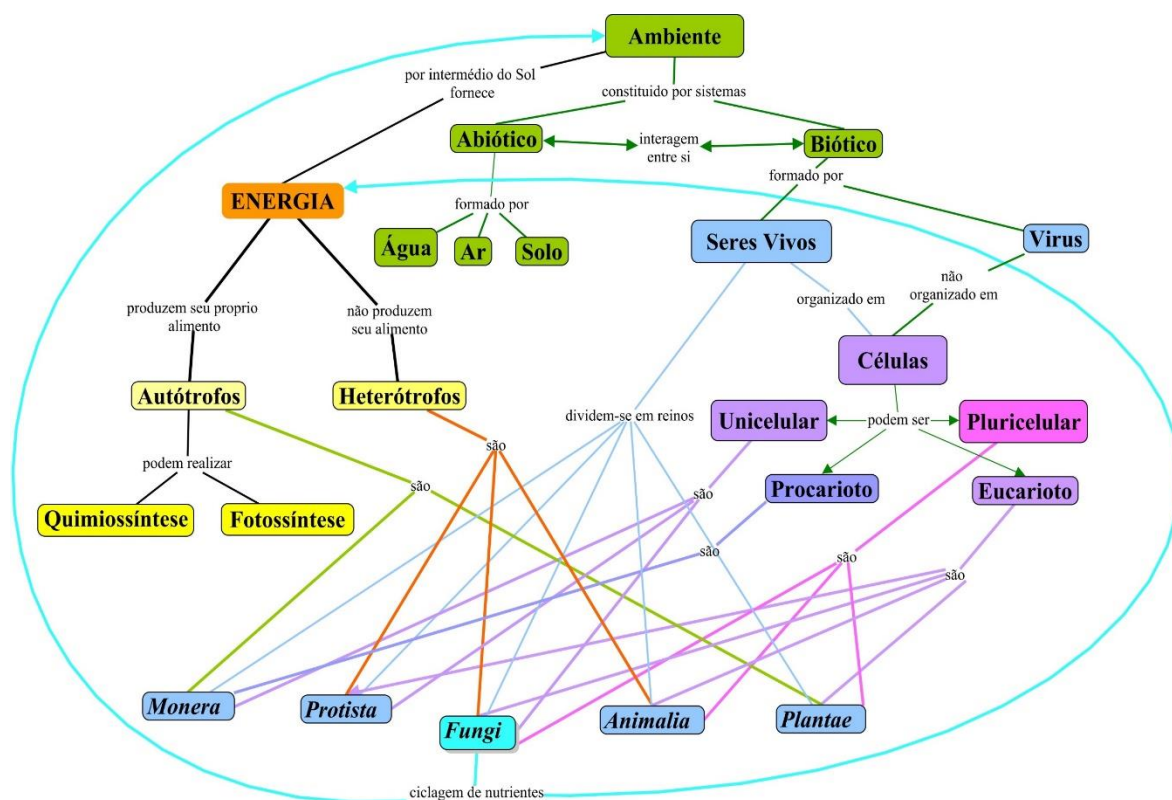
Ambiente

por intermédio do Sol fornece

constituido por sistemas

Abiótico

interagem entre si

Biótico

ENERGIA

formado por

formado por

Água

Ar

Solo

Seres Vivos

Virus

não organizado em

organizado em

produzem seu proprio alimento

não produzem seu alimento

Células

Autótrofos

Heterótrofos

dividem-se em reinos

Unicelular

podem ser

Pluricelular

são

podem realizar

são

são

Procarioto

Eucarioto

Quimiossíntese

Fotossíntese

são

são

são

Monera

Protista

Fungi

Animalia

Plantae

ciclagem de nutrientes